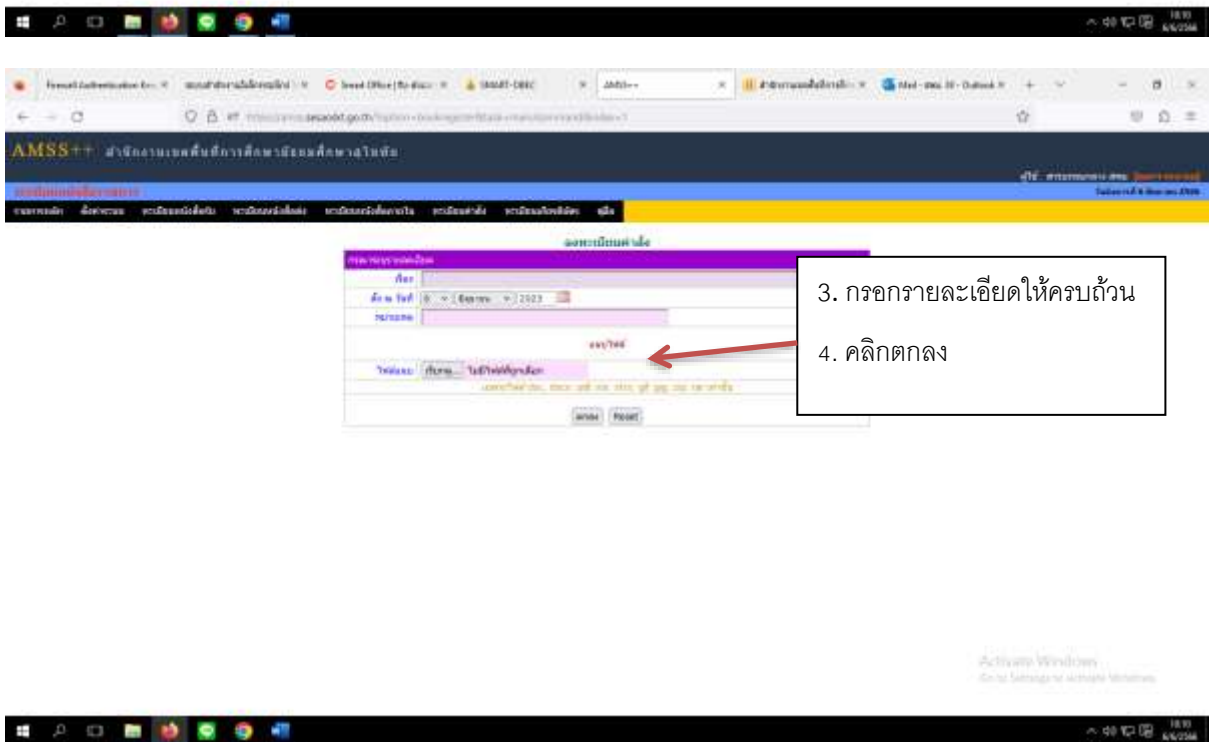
AMSS++ สำนักงานเขตพื้นที่การศึกษามัธยมศึกษาสุโขทัย

ลงทะเบียนคำสั่ง

เรื่อง

สั่ง ณ วันที่ 6 มิถุนายน 2023

หมายเหตุ

ไฟล์แนบ เรียกดู... ไม่ได้เลือกไฟล์

ตกลง Reset

3. กรอกรายละเอียดให้ครบถ้วน

4. คลิกตกลง

Activate Windows
Go to Settings to activate Windows.